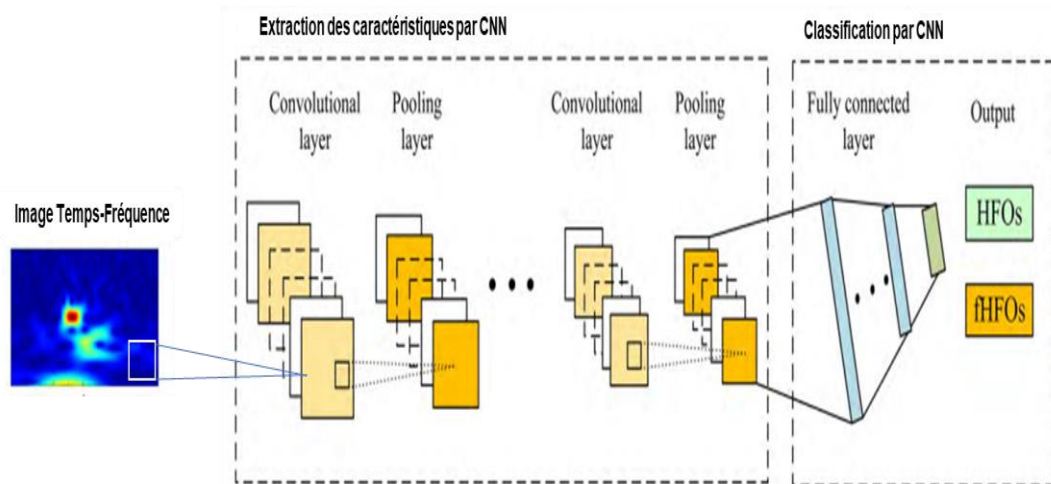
Extraction des caractéristiques par CNN

Classification par CNN

Image Temps-Fréquence

Convolutional layer

Pooling layer

Convolutional layer

Pooling layer

Fully connected layer

Output

HFOs

fHFOs